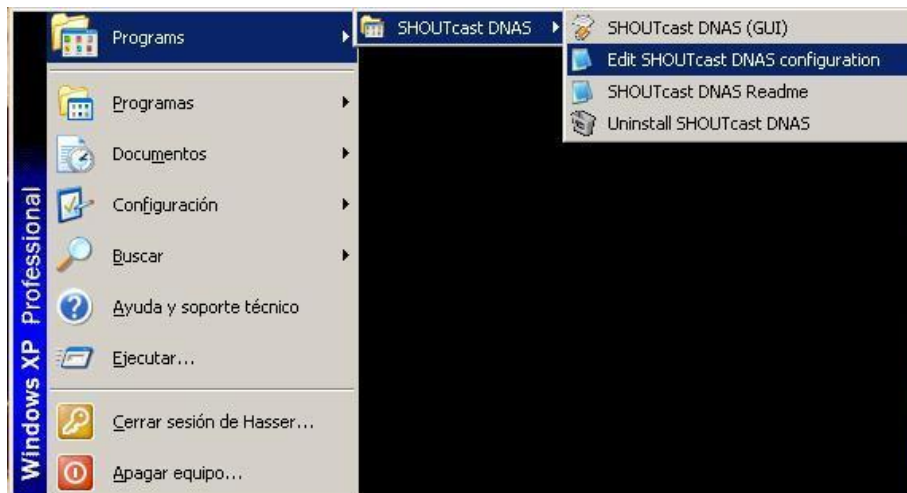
Programs
Programas
Documentos
Configuración
Buscar
Ayuda y soporte técnico
Ejecutar...
Cerrar sesión de Hasser...
Apagar equipo...

Windows XP Professional

SHOUTcast DNAS

SHOUTcast DNAS (GUI)
Edit SHOUTcast DNAS configuration
SHOUTcast DNAS Readme
Uninstall SHOUTcast DNAS